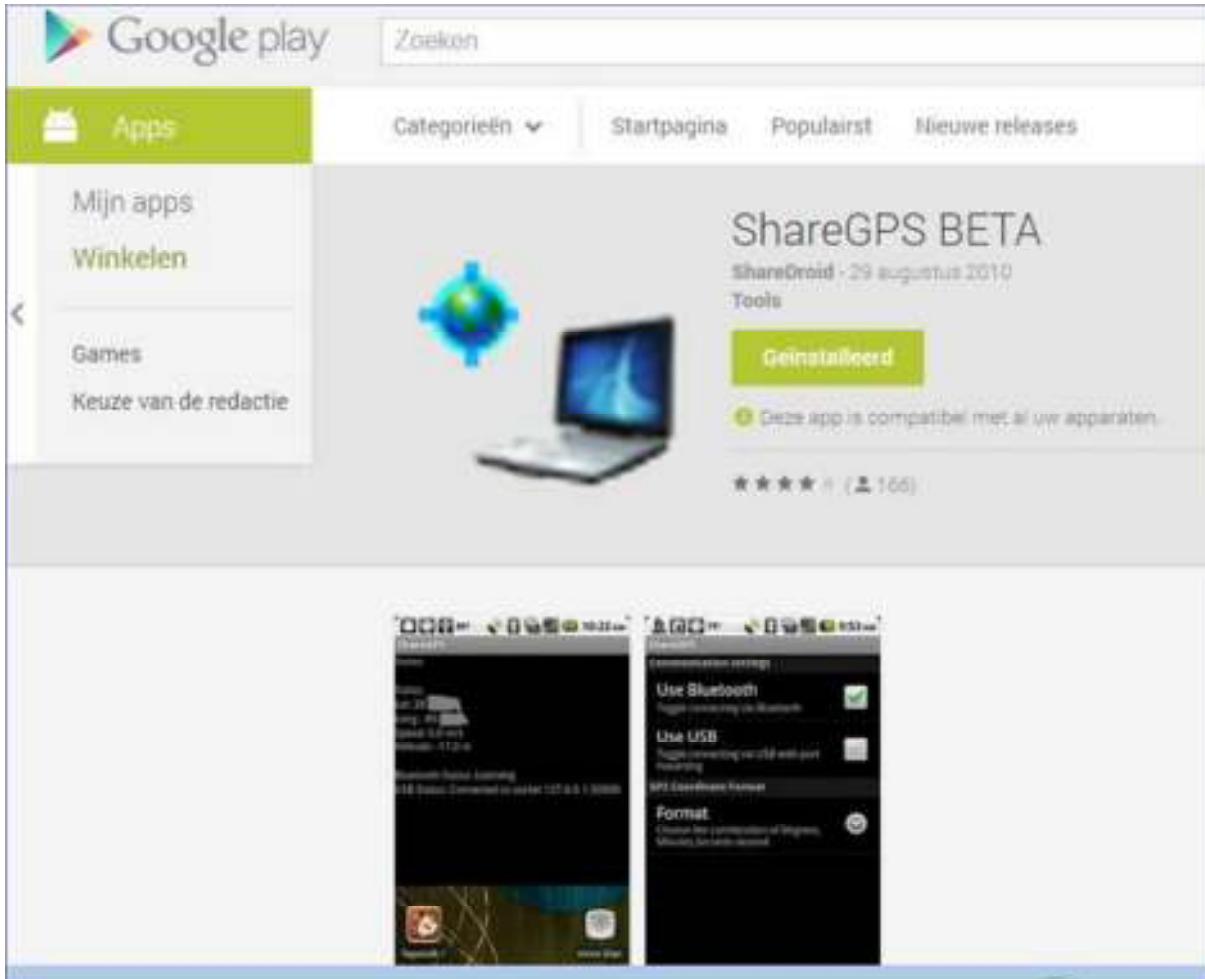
Google play

Zoeken

Apps

Categorieën

Startpagina

Populairst

Nieuwe releases

Mijn apps

Winkelen

Games

Keuze van de redactie

ShareGPS BETA

ShareDroid - 29 augustus 2010

Tools

Geïnstalleerd

Deze app is compatibel met al uw apparaten.

(166)

ShareGPS

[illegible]

Communication settings

Use Bluetooth

Toggle connecting via Bluetooth

Use USB

Toggle connecting via USB with port forwarding

GPS Coordinate Format

Format

Choose the combination of Degrees, Minutes,Seconds desired